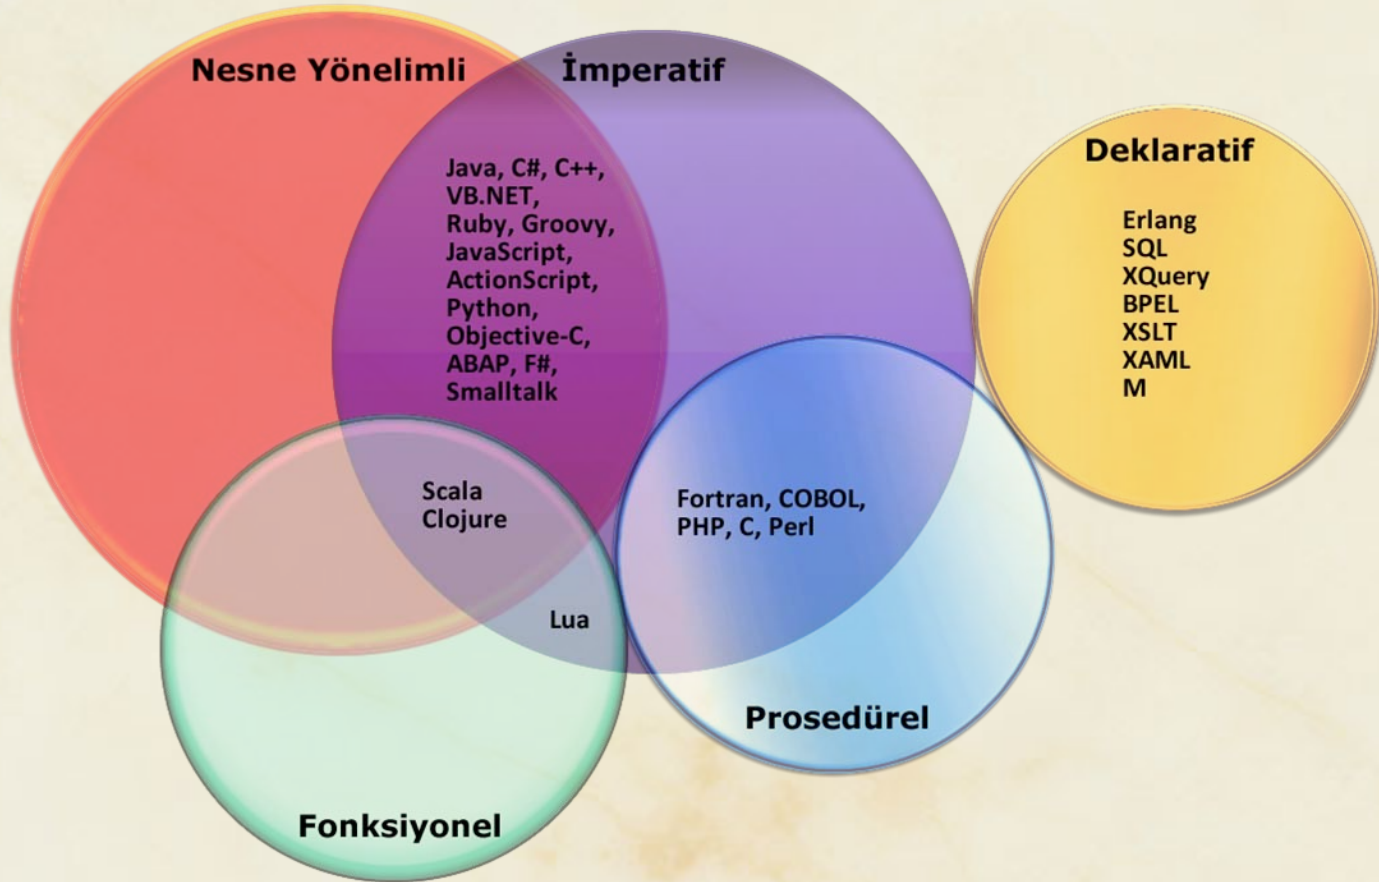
Nesne Yönelimli

İmperatif

Deklaratif

Java, C#, C++, VB.NET, Ruby, Groovy, JavaScript, ActionScript, Python, Objective-C, ABAP, F#, Smalltalk

Erlang
SQL
XQuery
BPEL
XSLT
XAML
M

Scala
Clojure

Fortran, COBOL, PHP, C, Perl

Lua

Prosedürel

Fonksiyonel